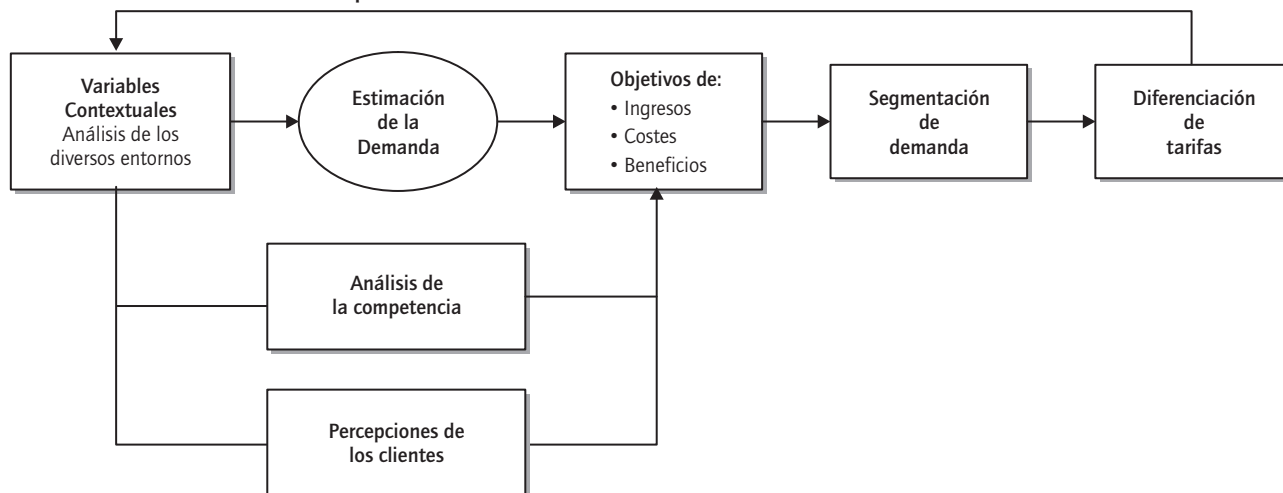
Variables Contextuales
Análisis de los diversos entornos

Estimación de la Demanda

Objetivos de:
• Ingresos
• Costes
• Beneficios

Segmentación de demanda

Diferenciación de tarifas

Análisis de la competencia

Percepciones de los clientes